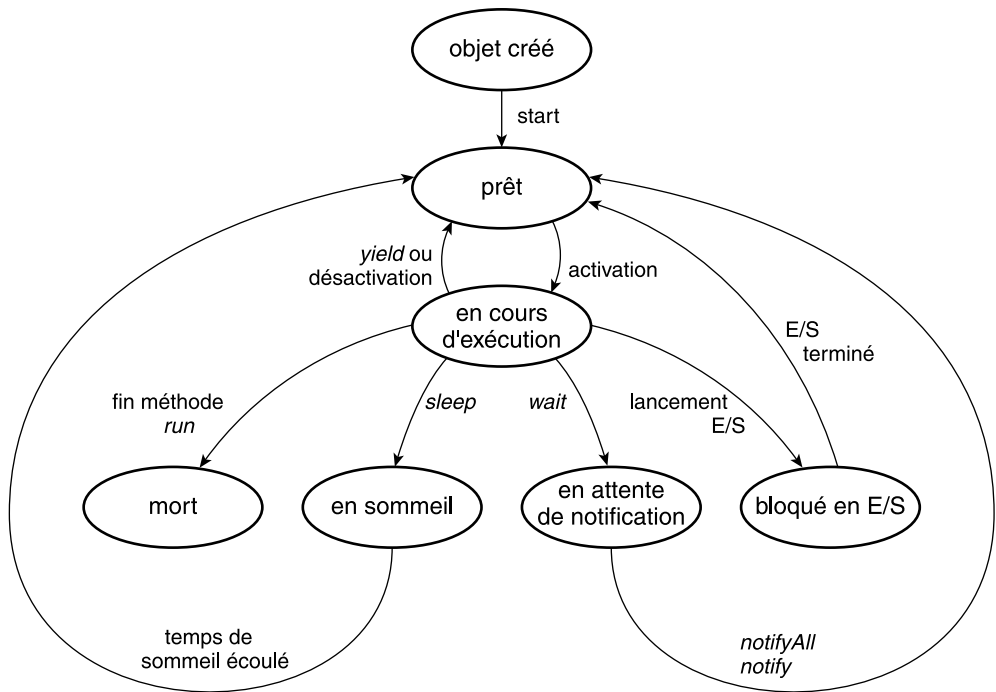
objet créé

start

prêt

yield ou désactivation

activation

en cours d'exécution

E/S terminé

fin méthode run

sleep

wait

lancement E/S

mort

en sommeil

en attente de notification

bloqué en E/S

temps de sommeil écoulé

notifyAll notify